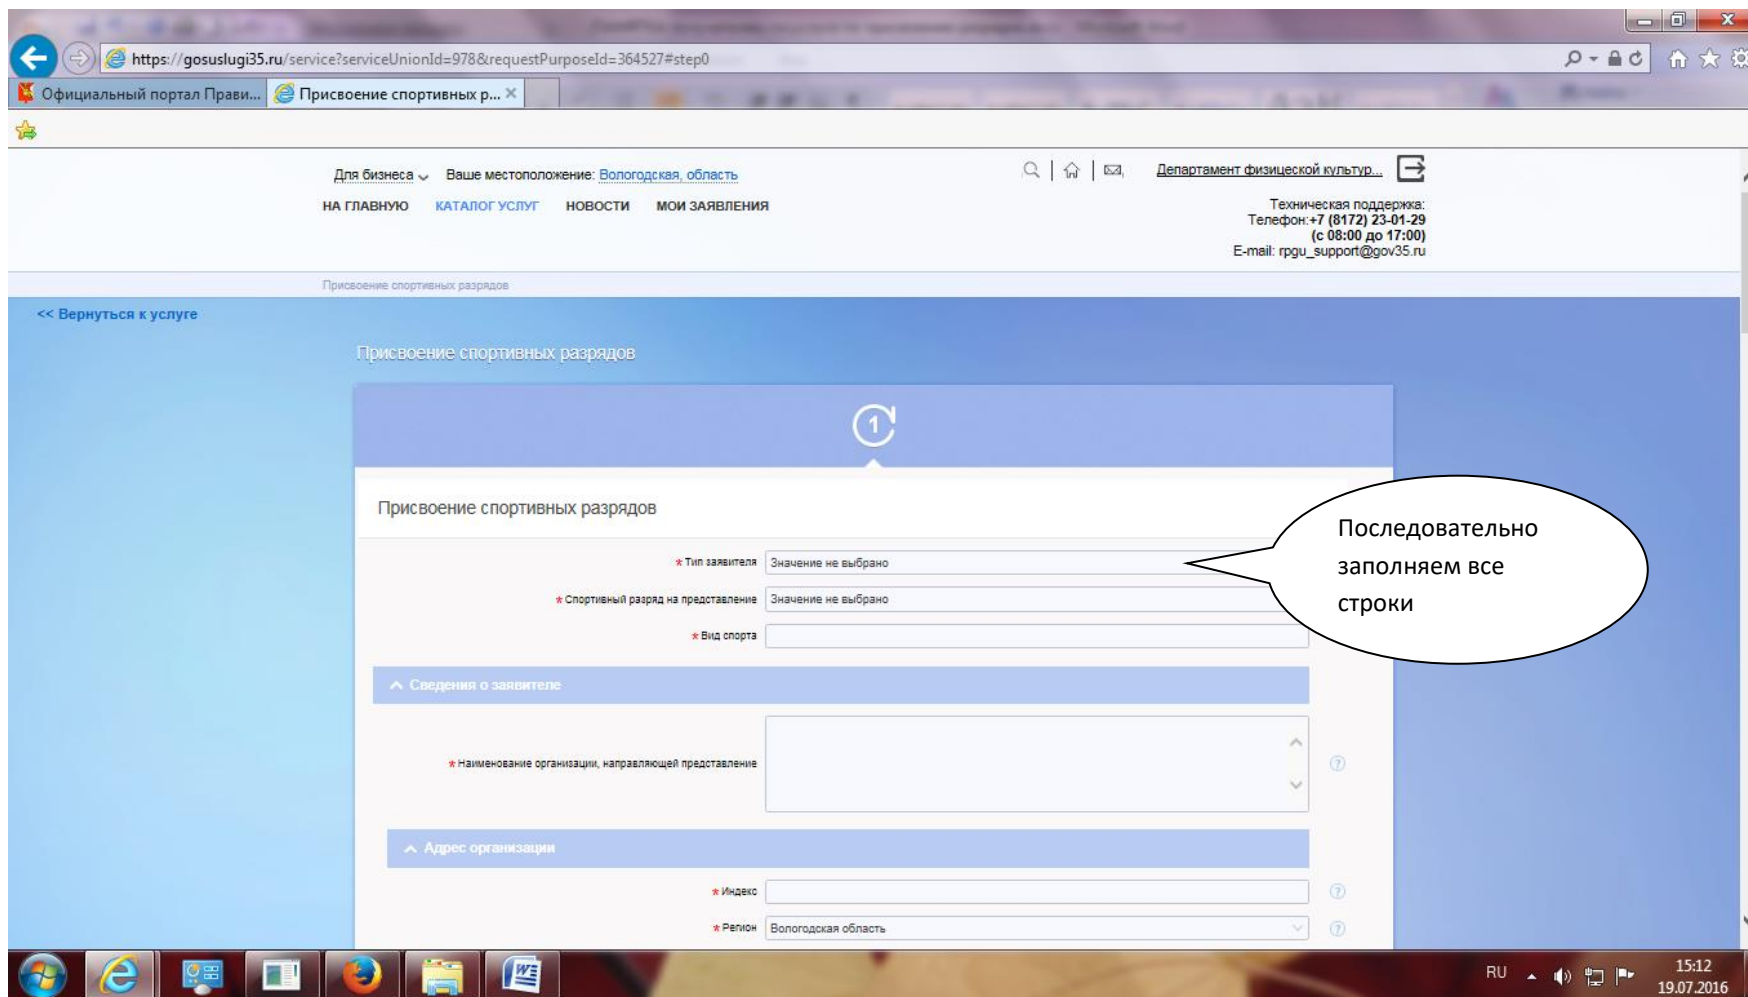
https://gosuslugi35.ru/service?serviceUnionId=978&requestPurposeId=364527#step0

Официальный портал Прави...
Присвоение спортивных р... ×

Для бизнеса Ваше местоположение: Вологодская, область
НА ГЛАВНУЮ КАТАЛОГ УСЛУГ НОВОСТИ МОИ ЗАЯВЛЕНИЯ

Департамент физической культур...

Техническая поддержка:
Телефон:+7 (8172) 23-01-29
(с 08:00 до 17:00)
E-mail: rpgu_support@gov35.ru

Присвоение спортивных разрядов

<< Вернуться к услуге

Присвоение спортивных разрядов

1

Присвоение спортивных разрядов

* Тип заявителя Значение не выбрано
* Спортивный разряд на представление Значение не выбрано
* Вид спорта

Сведения о заявителе

* Наименование организации, направляющей представление

Адрес организации

* Индекс
* Регион Вологодская область

Последовательно заполняем все строки

RU 15:12 19.07.2016